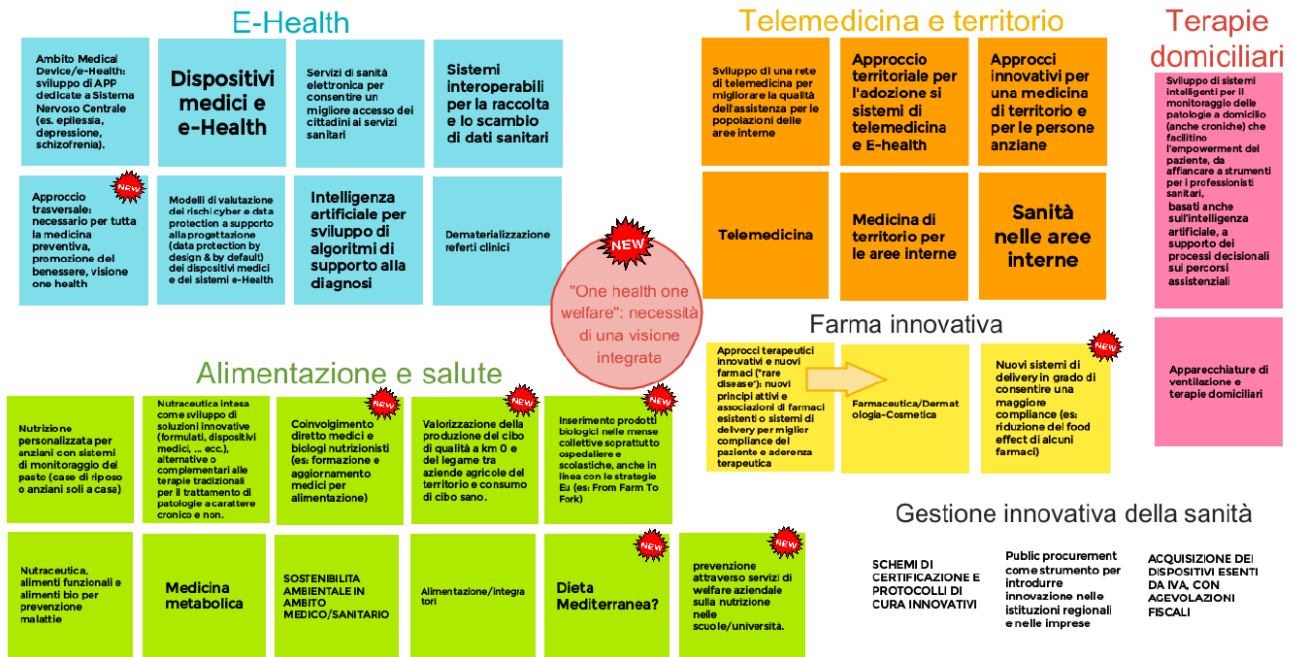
E-Health

Ambito Medical Device/e-Health: sviluppo di APP dedicate a Sistema Nervoso Centrale (es. epilessia, depressione, schizofrenia).

Dispositivi medici e e-Health

Servizi di sanità elettronica per consentire un migliore accesso dei cittadini ai servizi sanitari

Sistemi interoperabili per la raccolta e lo scambio di dati sanitari

NEW

Approccio trasversale: necessario per tutta la medicina preventiva, promozione del benessere, visione one health

Modelli di valutazione dei rischi cyber e data protection a supporto alla progettazione (data protection by design & by default) dei dispositivi medici e dei sistemi e-Health

Intelligenza artificiale per sviluppo di algoritmi di supporto alla diagnosi

Dematerializzazione referti clinici

Telemedicina e territorio

Sviluppo di una rete di telemedicina per migliorare la qualità dell'assistenza per le popolazioni delle aree interne

Approccio territoriale per l'adozione si sistemi di telemedicina e E-health

Approcci innovativi per una medicina di territorio e per le persone anziane

Telemedicina

Medicina di territorio per le aree interne

Sanità nelle aree interne

Terapie domiciliari

Sviluppo di sistemi intelligenti per il monitoraggio delle patologie a domicilio (anche croniche) che facilitino l'empowerment del paziente, da affiancare a strumenti per i professionisti sanitari, basati anche sull'intelligenza artificiale, a supporto dei processi decisionali sui percorsi assistenziali

Apparecchiature di ventilazione e terapie domiciliari

NEW

"One health one welfare": necessità di una visione integrata

Farma innovativa

Approcci terapeutici innovativi e nuovi farmaci ("rare disease"): nuovi principi attivi e associazioni di farmaci esistenti o sistemi di delivery per miglior compliance del paziente e aderenza terapeutica

Farmaceutica/Dermatologia-Cosmetica

NEW

Nuovi sistemi di delivery in grado di consentire una maggiore compliance (es: riduzione del food effect di alcuni farmaci)

Alimentazione e salute

Nutrizione personalizzata per anziani con sistemi di monitoraggio dei pasto (case di riposo o anziani soli a casa)

Nutraceutica intesa come sviluppo di soluzioni innovative (formulati, dispositivi medici, ... ecc.), alternative o complementari alle terapie tradizionali per il trattamento di patologie a carattere cronico e non.

NEW

Coinvolgimento diretto medici e biologi nutrizionisti (es: formazione e aggiornamento medici per alimentazione)

NEW

Valorizzazione della produzione del cibo di qualità a km 0 e del legame tra aziende agricole del territorio e consumo di cibo sano.

NEW

Inserimento prodotti biologici nelle mense collettive soprattutto ospedaliere e scolastiche, anche in linea con le strategie Eu (es: From Farm To Fork)

Nutraceutica, alimenti funzionali e alimenti bio per prevenzione malattie

Medicina metabolica

SOSTENIBILITA AMBIENTALE IN AMBITO MEDICO/SANITARIO

Alimentazione/integratori

NEW

Dieta Mediterranea?

NEW

prevenzione attraverso servizi di welfare aziendale sulla nutrizione nelle scuole/università.

Gestione innovativa della sanità

SCHEMI DI CERTIFICAZIONE E PROTOCOLLI DI CURA INNOVATIVI

Public procurement come strumento per introdurre innovazione nelle istituzioni regionali e nelle imprese

ACQUISIZIONE DEI DISPOSITIVI ESENTI DA IVA, CON AGEVOLAZIONI FISCALI